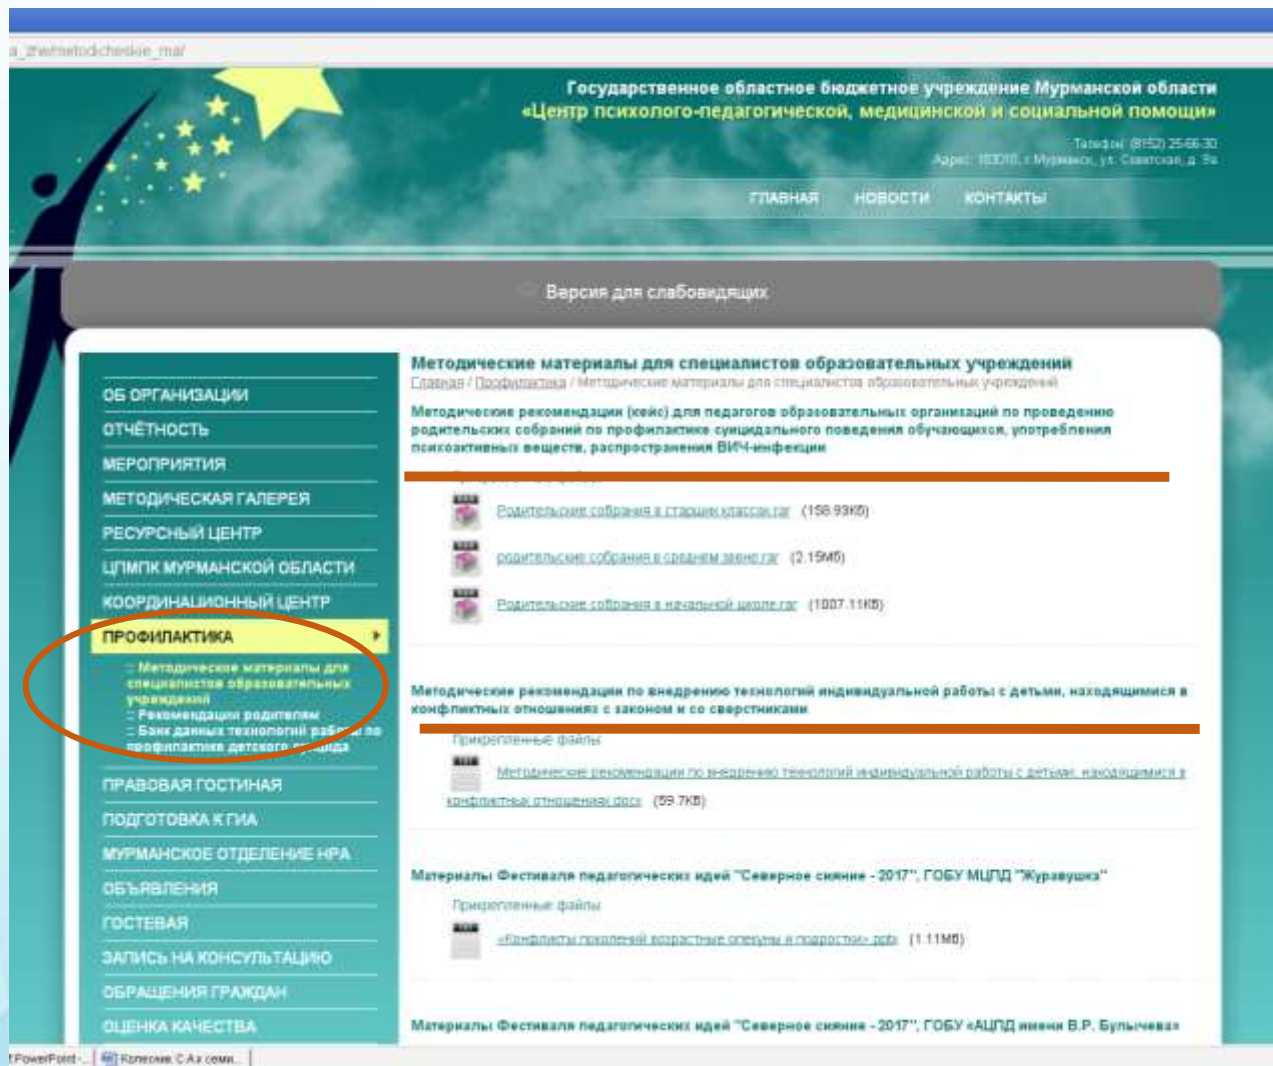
a_zhe/metodicheskie_ma/

Государственное областное бюджетное учреждение Мурманской области
«Центр психолого-педагогической, медицинской и социальной помощи»

Телефон: (8152) 25-66-30
Адрес: 183016, г. Мурманск, ул. Советская, д. 9а

ГЛАВНАЯ НОВОСТИ КОНТАКТЫ

Версия для слабовидящих

ОБ ОРГАНИЗАЦИИ
ОТЧЁТНОСТЬ
МЕРОПРИЯТИЯ
МЕТОДИЧЕСКАЯ ГАЛЕРЕЯ
РЕСУРСНЫЙ ЦЕНТР
ЦПМПК МУРМАНСКОЙ ОБЛАСТИ
КООРДИНАЦИОННЫЙ ЦЕНТР
ПРОФИЛАКТИКА
:: Методические материалы для специалистов образовательных учреждений
:: Рекомендации родителям
:: Банк данных технологий работы по профилактике детского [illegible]
ПРАВОВАЯ ГОСТИНАЯ
ПОДГОТОВКА К ГИА
МУРМАНСКОЕ ОТДЕЛЕНИЕ НРА
ОБЪЯВЛЕНИЯ
ГОСТЕВАЯ
ЗАПИСЬ НА КОНСУЛЬТАЦИЮ
ОБРАЩЕНИЯ ГРАЖДАН
ОЦЕНКА КАЧЕСТВА

Методические материалы для специалистов образовательных учреждений
Главная / Профилактика / Методические материалы для специалистов образовательных учреждений

Методические рекомендации (кейс) для педагогов образовательных организаций по проведению родительских собраний по профилактике суицидального поведения обучающихся, употребления психоактивных веществ, распространения ВИЧ-инфекции

Прикрепленные файлы
Родительские собрания в старших классах.rar (158.93Кб)
родительские собрания в среднем звене.rar (2.15Мб)
Родительские собрания в начальной школе.rar (1007.11Кб)

Методические рекомендации по внедрению технологий индивидуальной работы с детьми, находящимися в конфликтных отношениях с законом и со сверстниками

Прикрепленные файлы
Методические рекомендации по внедрению технологий индивидуальной работы с детьми, находящимися в конфликтных отношениях.docx (59.7Кб)

Материалы Фестиваля педагогических идей "Северное сияние - 2017", ГОБУ МЦПД "Журавушка"

Прикрепленные файлы
«Конфликты поколений возрастные оценки в подростки».pdf (1.11Мб)

Материалы Фестиваля педагогических идей "Северное сияние - 2017", ГОБУ «АЦПД имени В.Р. Булычева»

PowerPoint - ... Колесник С.А.х семи...